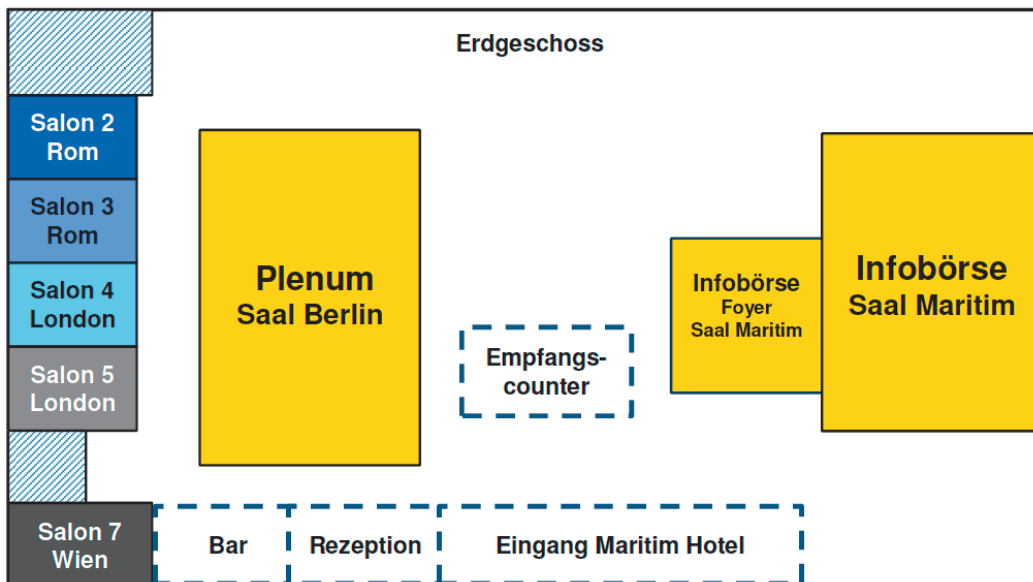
Erdgeschoss

Salon 2
Rom

Salon 3
Rom

Salon 4
London

Salon 5
London

Salon 7
Wien

Plenum
Saal Berlin

Empfangscounter

Infobörse
Foyer
Saal Maritim

Infobörse
Saal Maritim

Bar

Rezeption

Eingang Maritim Hotel